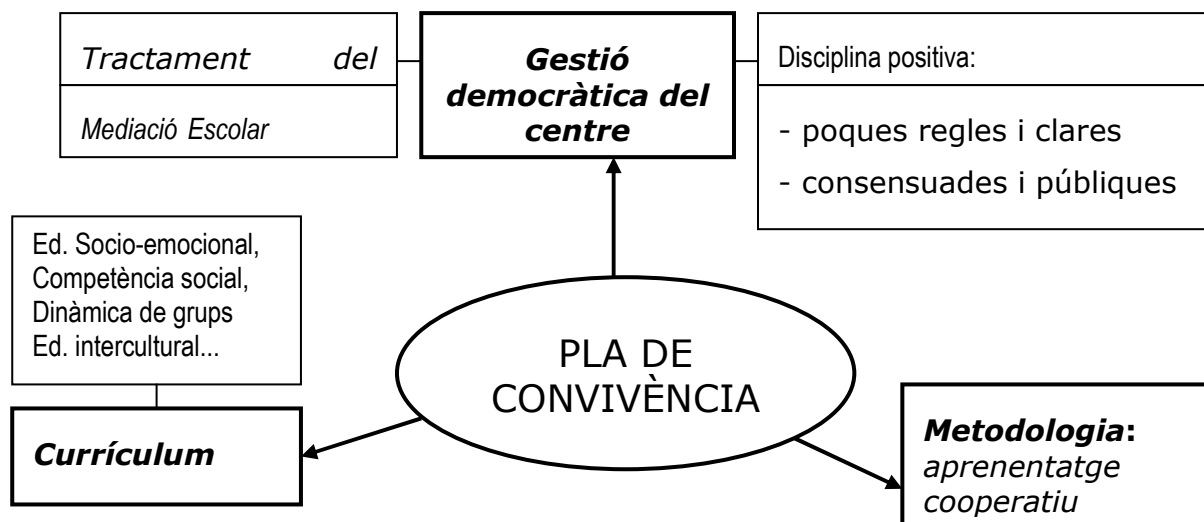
Tractament del

Mediació Escolar

Gestió democràtica del centre

Disciplina positiva:

- poques regles i clares
- consensuades i públiques

Ed. Socio-emocional, Competència social, Dinàmica de grups Ed. intercultural...

PLA DE CONVIVÈNCIA

Currículum

Metodologia: aprenentatge cooperatiu